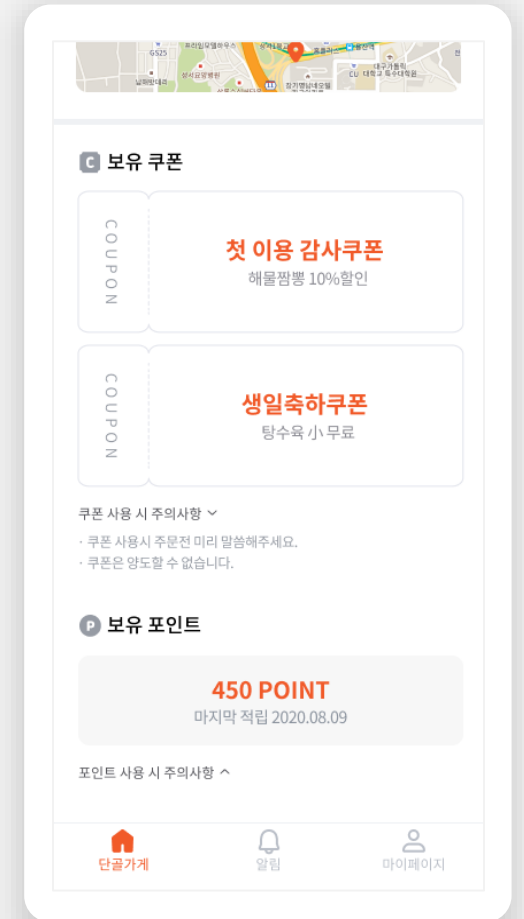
C 보유 쿠폰

COUPON

첫 이용 감사쿠폰
해물짬뽕 10%할인

COUPON

생일축하쿠폰
탕수육 小 무료

쿠폰 사용 시 주의사항

· 쿠폰 사용시 주문전 미리 말씀해주세요.
· 쿠폰은 양도할 수 없습니다.

P 보유 포인트

450 POINT
마지막 적립 2020.08.09

포인트 사용 시 주의사항

단골가게 알림 마이페이지